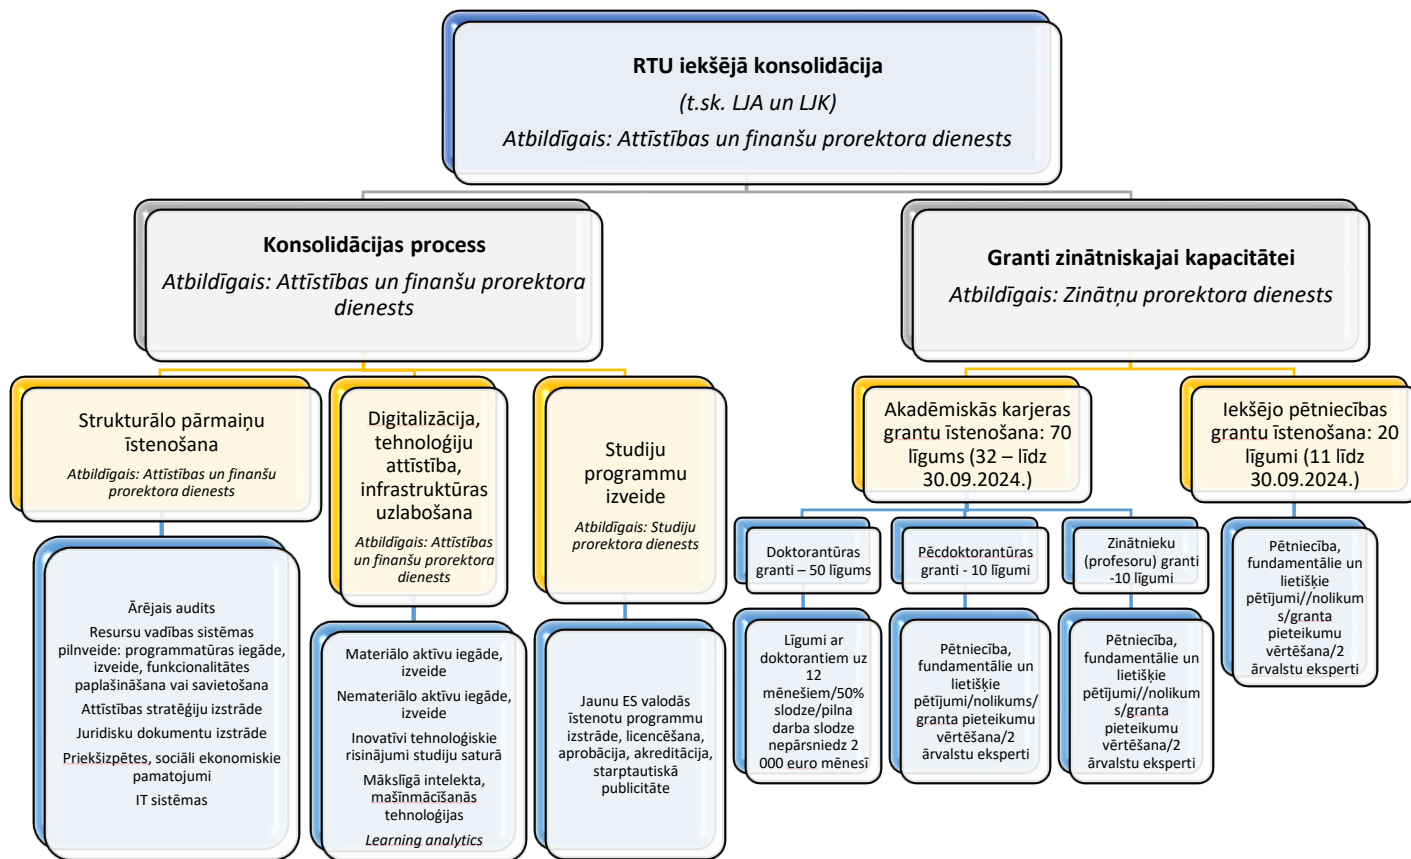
RTU iekšējā konsolidācija

(t.sk. LJA un LJK)

Atbildīgais: Attīstības un finanšu prorektora dienests

Konsolidācijas process

Atbildīgais: Attīstības un finanšu prorektora dienests

Granti zinātniskajai kapacitātei

Atbildīgais: Zinātņu prorektora dienests

Strukturālo pārmaiņu īstenošana

Atbildīgais: Attīstības un finanšu prorektora dienests

Ārējais audits

Resursu vadības sistēmas pilnveide: programmatūras iegāde, izveide, funkcionalitātes paplašināšana vai savietošana

Attīstības stratēģiju izstrāde

Juridisku dokumentu izstrāde

Priekšizpētes, sociāli ekonomiskie pamatojumi

IT sistēmas

Digitalizācija, tehnoloģiju attīstība, infrastruktūras uzlabošana

Atbildīgais: Attīstības un finanšu prorektora dienests

Materiālo aktīvu iegāde, izveide

Nemateriālo aktīvu iegāde, izveide

Inovatīvi tehnoloģiskie risinājumi studiju saturā

Mākslīgā intelekta, mašīnmācīšanās tehnoloģijas

Learning analytics

Studiju programmu izveide

Atbildīgais: Studiju prorektora dienests

Jaunu ES valodās īstenotu programmu izstrāde, licencēšana, aprobācija, akreditācija, starptautiskā publicitāte

Akadēmiskās karjeras grantu īstenošana: 70 līgums (32 – līdz 30.09.2024.)

Doktorantūras granti – 50 līgums

Līgumi ar doktorantiem uz 12 mēnešiem/50% slodze/pilna darba slodze nepārsniedz 2 000 euro mēnesī

Pēcdoktorantūras granti - 10 līgumi

Pētniecība, fundamentālie un lietišķie pētījumi/nolikums/ granta pieteikumu vērtēšana/2 ārvalstu eksperti

Zinātnieku (profesoru) granti -10 līgumi

Pētniecība, fundamentālie un lietišķie pētījumi//nolikums/granta pieteikumu vērtēšana/2 ārvalstu eksperti

Iekšējo pētniecības grantu īstenošana: 20 līgumi (11 līdz 30.09.2024.)

Pētniecība, fundamentālie un lietišķie pētījumi//nolikums/granta pieteikumu vērtēšana/2 ārvalstu eksperti